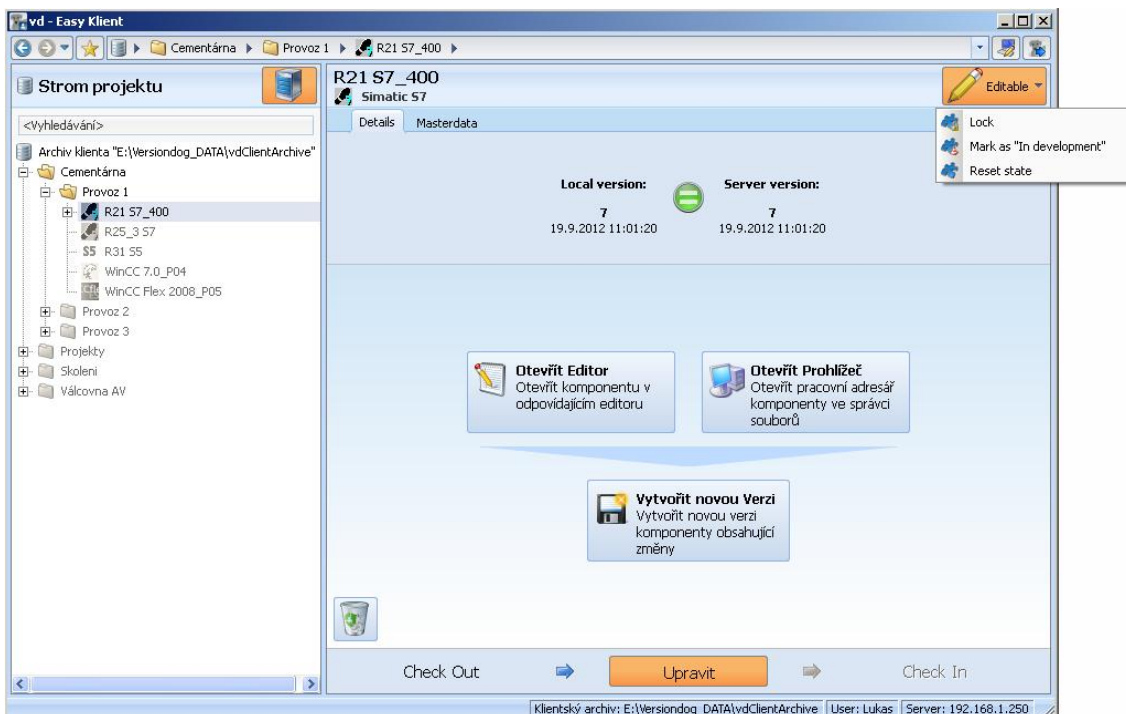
vd - Easy Klient

Cementárna ▸ Provoz 1 ▸ R21 S7_400 ▸

Strom projektu

<Vyhledávání>

Archiv klienta "E:\Versiondog_DATA\vdClientArchive"
Cementárna
Provoz 1
R21 S7_400
R25_3 S7
S5 R31 S5
WinCC 7.0_P04
WinCC Flex 2008_P05
Provoz 2
Provoz 3
Projekty
Skoleni
Válcovna AV

R21 S7_400
Simatic S7

Editable

Lock
Mark as "In development"
Reset state

Details
Masterdata

Local version:
7
19.9.2012 11:01:20

Server version:
7
19.9.2012 11:01:20

Otevřít Editor
Otevřít komponentu v odpovídajícím editoru

Otevřít Prohlížeč
Otevřít pracovní adresář komponenty ve správci souborů

Vytvořit novou Verzi
Vytvořit novou verzi komponenty obsahující změny

Check Out
Upravit
Check In

Klientský archiv: E:\Versiondog_DATA\vdClientArchive | User: Lukas | Server: 192.168.1.250